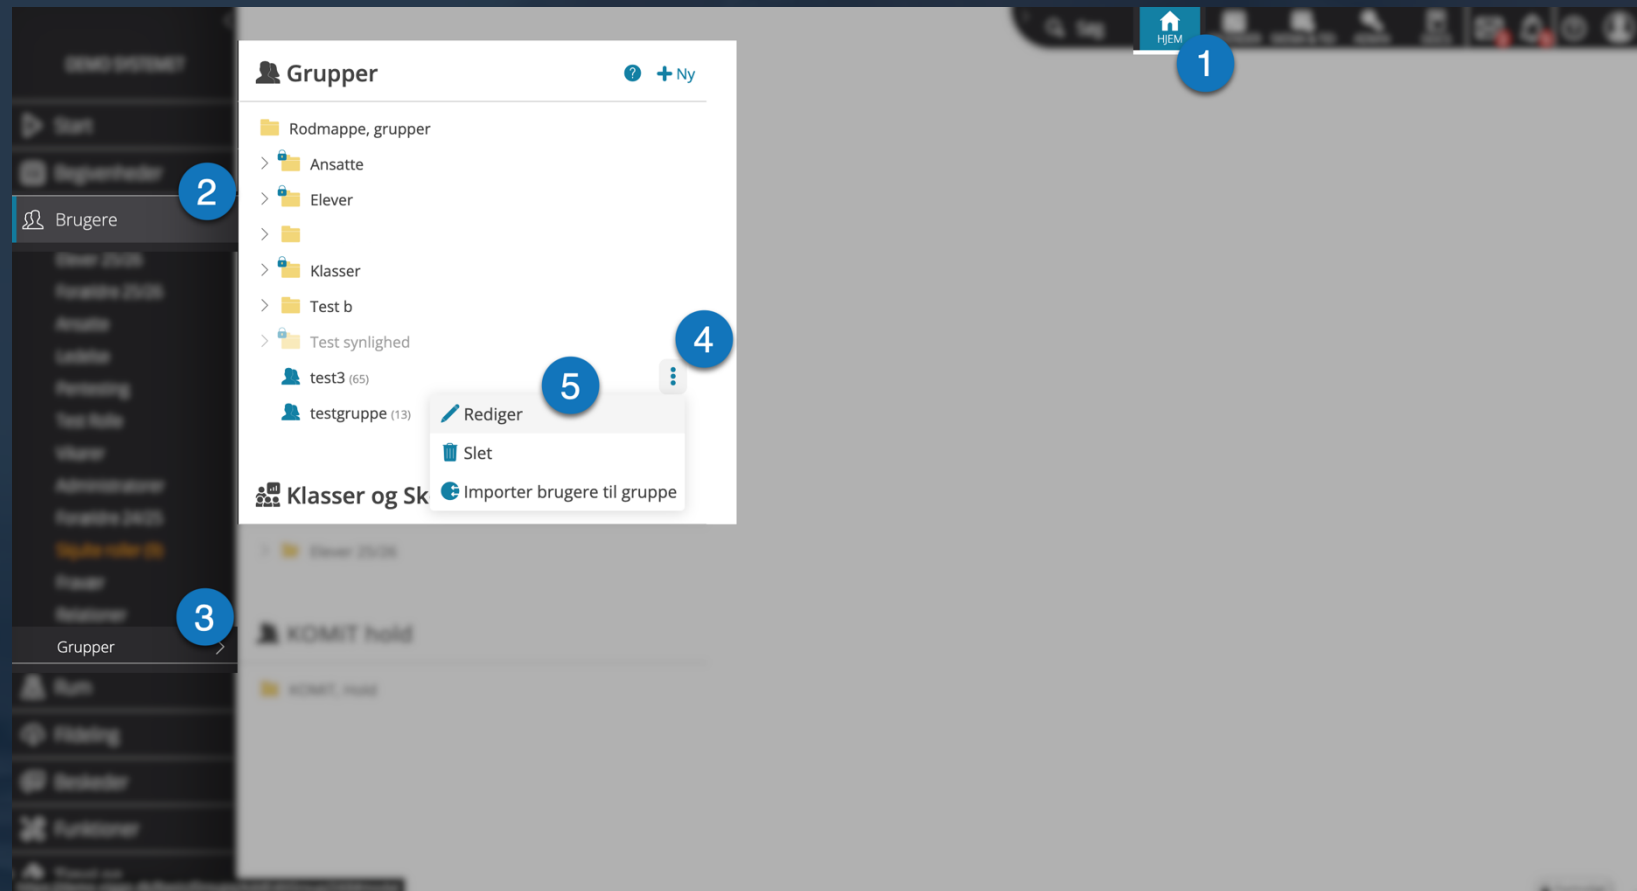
HJEM

1

2

Brugere

3

Grupper

Grupper

?

+ Ny

Rodmappe, grupper

Ansatte

Elever

Klasser

Test b

Test synlighed

test3 (65)

testgruppe (13)

4

5

Rediger

Slet

Importer brugere til gruppe

Klasser og Sk